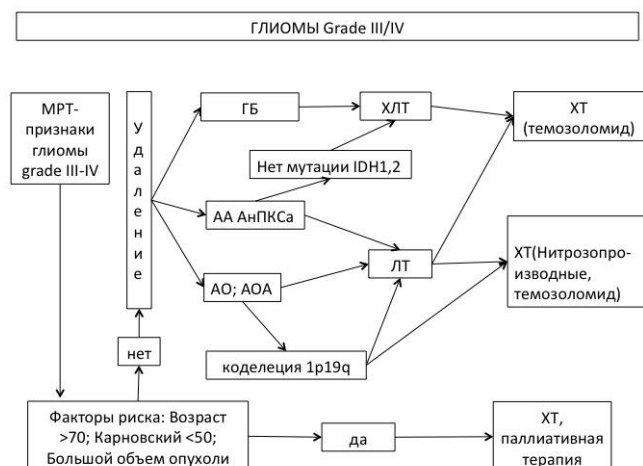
ГЛИОМЫ Grade III/IV

МРТ-признаки глиомы grade III-IV

У
д
а
л
е
н
и
е

ГБ

ХЛТ

ХТ (темозоломид)

Нет мутации IDH1,2

АА АнПКСа

ХТ(Нитрозопроизводные, темозоломид)

АО; АОА

ЛТ

нет

коделеция 1p19q

Факторы риска: Возраст >70; Карновский <50; Большой объем опухоли

да

ХТ, паллиативная терапия